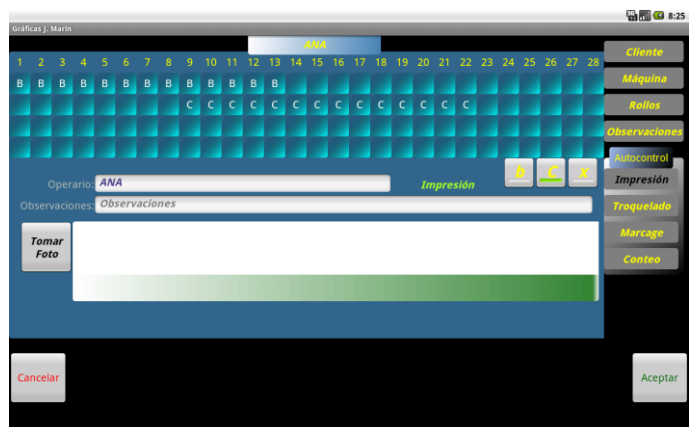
8:25
Gráficas J. Marín
ANA
1 2 3 4 5 6 7 8 9 10 11 12 13 14 15 16 17 18 19 20 21 22 23 24 25 26 27 28
B B B B B B B B B B B B B
C C C C C C C C C C C C C C
Cliente
Máquina
Rollos
Observaciones
Autocontrol
Impresión
Troquelado
Marcage
Conteo
b C x
Operario: ANA
Impresión
Observaciones: Observaciones
Tomar Foto
Cancelar
Aceptar